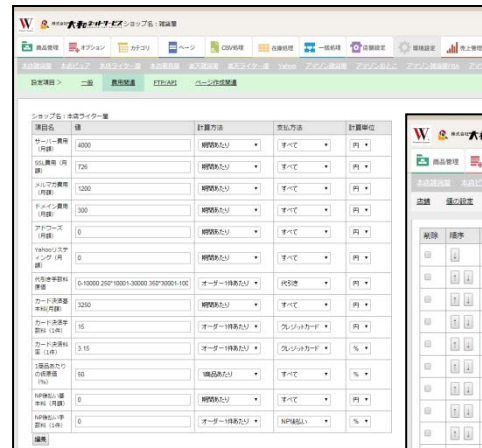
W 株式会社大和ネットサービス ショップ名：雑貨屋

商品管理 オプション カテゴリ ページ CSV処理 在庫処理 一括処理 店舗設定 環境設定 売上管理

本店通知 本店ロビー 本店ライター 本店エンジ 楽天環境 楽天ライター Yahoo アマゾン環境 アマゾンおまかせ アマゾン通販 アマゾン環境FBA アマ

設定項目 > 一般 費用関連 FTP/API ページ作成関連

ショップ名：本店ライター屋

| 項目名 | 値 | 計算方法 | 支払方法 | 計算単位 |
|---|---|---|---|---|
| サーバー費用（月額） | 4000 | 期間あたり | すべて | 円 |
| SSL費用（月額） | 726 | 期間あたり | すべて | 円 |
| メルマガ費用（月額） | 1200 | 期間あたり | すべて | 円 |
| ドメイン費用（月額） | 300 | 期間あたり | すべて | 円 |
| アドワーズ（月額） | 0 | 期間あたり | すべて | 円 |
| Yahooリスティング（月額） | 0 | 期間あたり | すべて | 円 |
| 代引き手数料係数 | 0-10000:250*10001-30000:350*30001-100 | オーダー1件あたり | 代引き | 円 |
| カード決済基本料（月額） | 3250 | 期間あたり | すべて | 円 |
| カード決済手数料（1件） | 15 | オーダー1件あたり | クレジットカード | 円 |
| カード決済料率（1件） | 3.15 | オーダー1件あたり | クレジットカード | % |
| 1商品あたりの仮原価（%） | 50 | 1商品あたり | すべて | % |
| NP後払い基本料（月額） | 0 | 期間あたり | すべて | 円 |
| NP後払い手数料（1件） | 0 | オーダー1件あたり | NP後払い | % |

編集

W 株式会社大和

商品管理

本店通知 本店ロ

店舗 値の設定

削除 順序